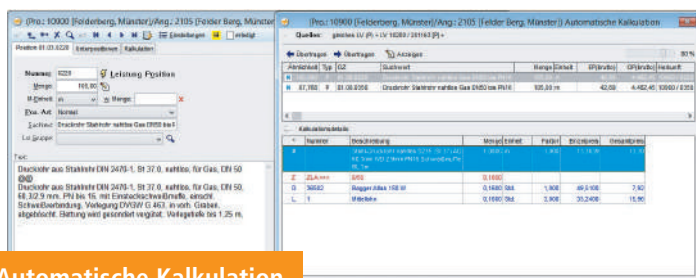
[Pro.: 10900 (Felderberg, Münster)/Ang.: 2105 [Felder Berg, Münster]

Einstellungen erledigt

Position 01.01.0220 | Leistungstext | Kalkulation

Nummer: 0220 Leistung Position

Menge: 105,00

M-Einheit: m

Pos.-Art: Normal

Suchwort: Druckrohr Stahlrohr nahtlos Gas DN50 bis

LV-Gruppe:

Text:

Druckrohr aus Stahlrohr DIN 2470-1, St 37.0, nahtlos, für Gas, DN 50

Druckrohr aus Stahlrohr DIN 2470-1, St 37.0, nahtlos, für Gas, DN 50, 60,32,9 mm, PN bis 16, mit Einschweißmuffe, einschl. Schweißverbindung, Verlegung DVGW G 463, in vorh. Graben, abgeböscht. Bettung wird gesondert vergütet. Verlegetiefe bis 1,25 m,

Automatische Kalkulation

[Pro.: 10900 (Felderberg, Münster)/Ang.: 2105 [Felder Berg, Münster]] Automatische Kalkulation

Quelle: gleiches LV (P) -> LV 10200 / 201163 (P) -

Übertragen | Übertragen | Anzeigen | 90 %

| Abrechnung | Typ | OZ | Stichwort | Menge | Einheit | EP(Brutto) | GP(Brutto) | Herkunft |
|---|---|---|---|---|---|---|---|---|
| N | | | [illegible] | | | | | |
| N | 87,768 | 9 01.08.0350 | Druckrohr Stahlrohr nahtlos Gas DN50 bis PN16 | 105,00 | m | 42,60 | 4.482,45 | 10900 / 2105 |

Kalkulationsdetails

| T | Nummer | Beschreibung | Menge | Einheit | Faktor | Einzelpreis | Gesamtpreis |
|---|---|---|---|---|---|---|---|
| K | | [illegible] | 1,000 | m | 1,000 | 11,18 | 11,18 |
| Z | ZLA.... | SKS | 0,1680 | | | | |
| G | 56082 | Bagger Atlas 158 W | 0,1680 | Std. | 1,000 | 46,5100 | 7,80 |
| L | 1 | Mittellohn | 0,1680 | Std. | 1,000 | 30,2400 | 15,90 |